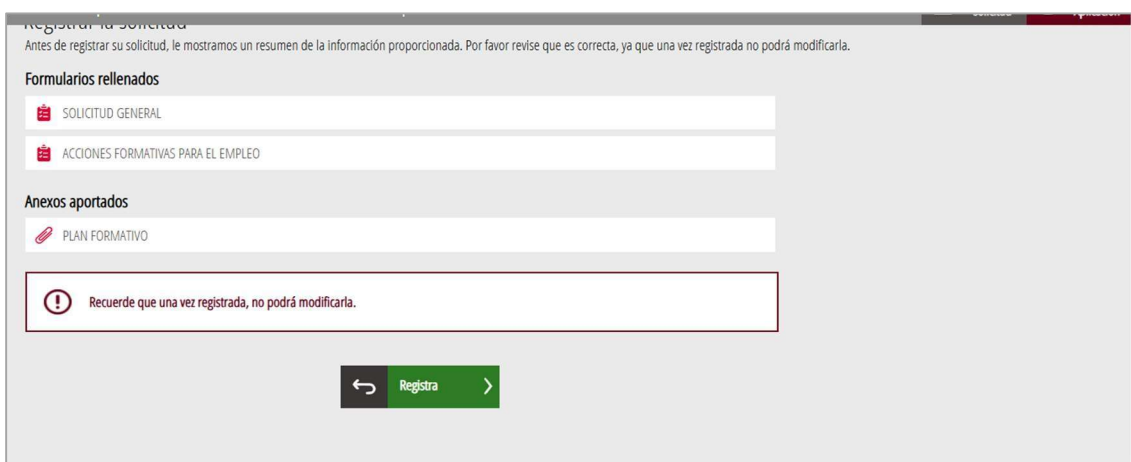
Registrar la solicitud

Antes de registrar su solicitud, le mostramos un resumen de la información proporcionada. Por favor revise que es correcta, ya que una vez registrada no podrá modificarla.

Formularios rellenados

SOLICITUD GENERAL

ACCIONES FORMATIVAS PARA EL EMPLEO

Anexos aportados

PLAN FORMATIVO

Recuerde que una vez registrada, no podrá modificarla.

Registra